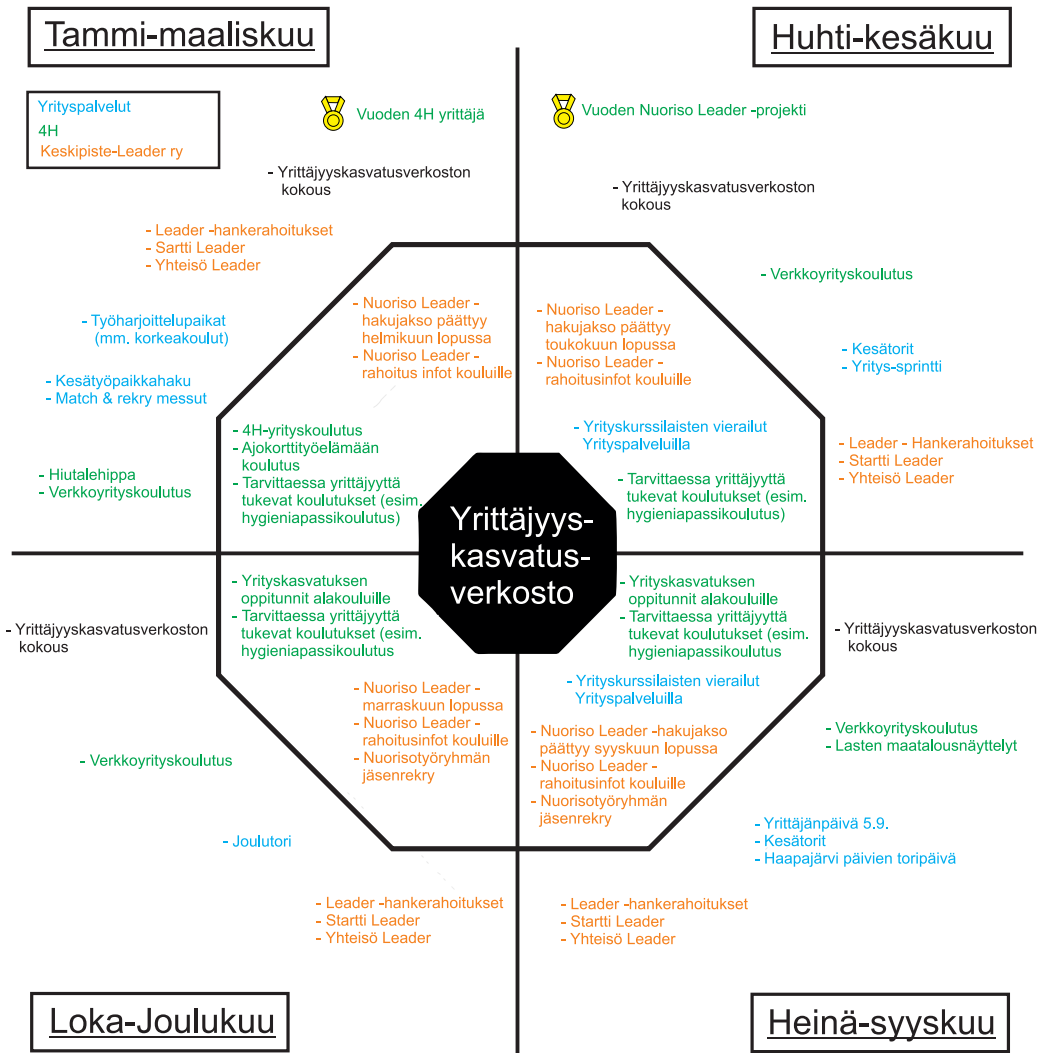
Tammi-maaliskuu

Huhti-kesäkuu

Yrityspalvelut
4H
Keskipiste-Leader ry

Vuoden 4H yrittäjä

Vuoden Nuoriso Leader -projekti

- Yrittäjyyskasvatusverkoston kokous

- Yrittäjyyskasvatusverkoston kokous

- Leader -hankerahoitukset
- Sartti Leader
- Yhteisö Leader

- Verkkoyrityskoulutus

- Työharjoittelupaikat (mm. korkeakoulut)

- Nuoriso Leader - hakujakso päättyy helmikuun lopussa
- Nuoriso Leader - rahoitus infot kouluille

- Nuoriso Leader - hakujakso päättyy toukokuun lopussa
- Nuoriso Leader - rahoitusinfot kouluille

- Kesätorit
- Yritys-sprintti

- Kesätyöpaikkahaku
- Match & rekry messut

- Yrityskurssilaisten vierailut Yrityspalveluilla

- 4H-yrityskoulutus
- Ajokorttityöelämään koulutus
- Tarvittaessa yrittäjyyttä tukevat koulutukset (esim. hygieniapassikoulutus)

- Leader - Hankerahoitukset
- Startti Leader
- Yhteisö Leader

- Hiutalehippa
- Verkkoyrityskoulutus

- Tarvittaessa yrittäjyyttä tukevat koulutukset (esim. hygieniapassikoulutus)

Yrittäjyys-kasvatus-verkosto

- Yrityskasvatuksen oppitunnit alakouluille
- Tarvittaessa yrittäjyyttä tukevat koulutukset (esim. hygieniapassikoulutus

- Yrityskasvatuksen oppitunnit alakouluille
- Tarvittaessa yrittäjyyttä tukevat koulutukset (esim. hygieniapassikoulutus

- Yrittäjyyskasvatusverkoston kokous

- Yrittäjyyskasvatusverkoston kokous

- Yrityskurssilaisten vierailut Yrityspalveluilla

- Nuoriso Leader - marraskuun lopussa
- Nuoriso Leader - rahoitusinfot kouluille
- Nuorisotyöryhmän jäsenrekry

- Nuoriso Leader -hakujakso päättyy syyskuun lopussa
- Nuoriso Leader - rahoitusinfot kouluille
- Nuorisotyöryhmän jäsenrekry

- Verkkoyrityskoulutus
- Lasten maatalousnäyttelyt

- Verkkoyrityskoulutus

- Yrittäjänpäivä 5.9.
- Kesätorit
- Haapajärvi päivien toripäivä

- Joulutori

- Leader -hankerahoitukset
- Startti Leader
- Yhteisö Leader

- Leader -hankerahoitukset
- Startti Leader
- Yhteisö Leader

Loka-Joulukuu

Heinä-syyskuu